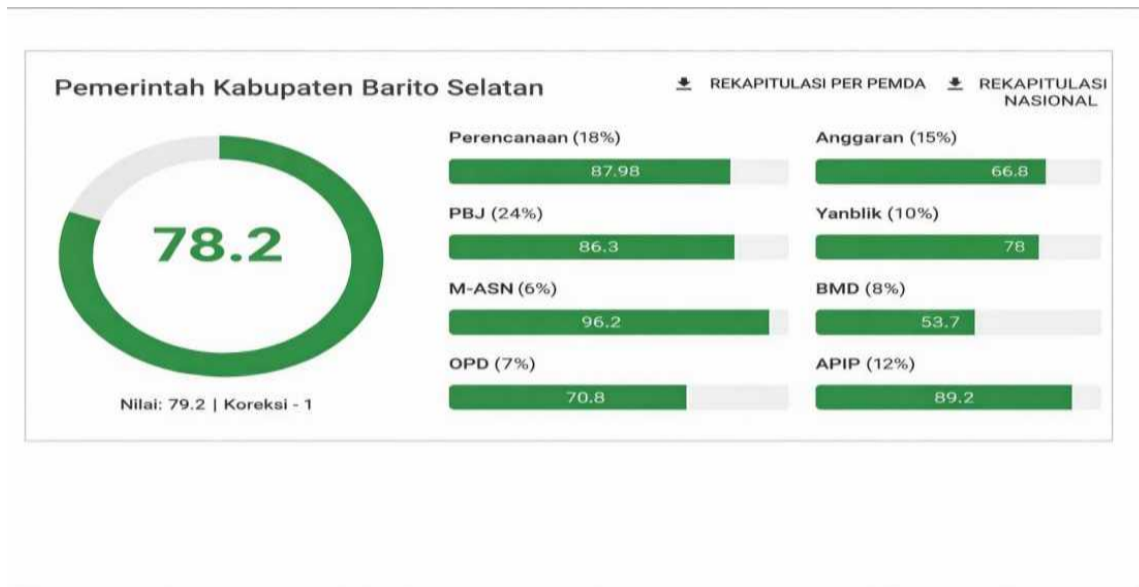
Pemerintah Kabupaten Barito Selatan

REKAPITULASI PER PEMDA

REKAPITULASI NASIONAL

78.2

Nilai: 79.2 | Koreksi - 1

Perencanaan (18%)

87.98

Anggaran (15%)

66.8

PBJ (24%)

86.3

Yanblik (10%)

78

M-ASN (6%)

96.2

BMD (8%)

53.7

OPD (7%)

70.8

APIP (12%)

89.2